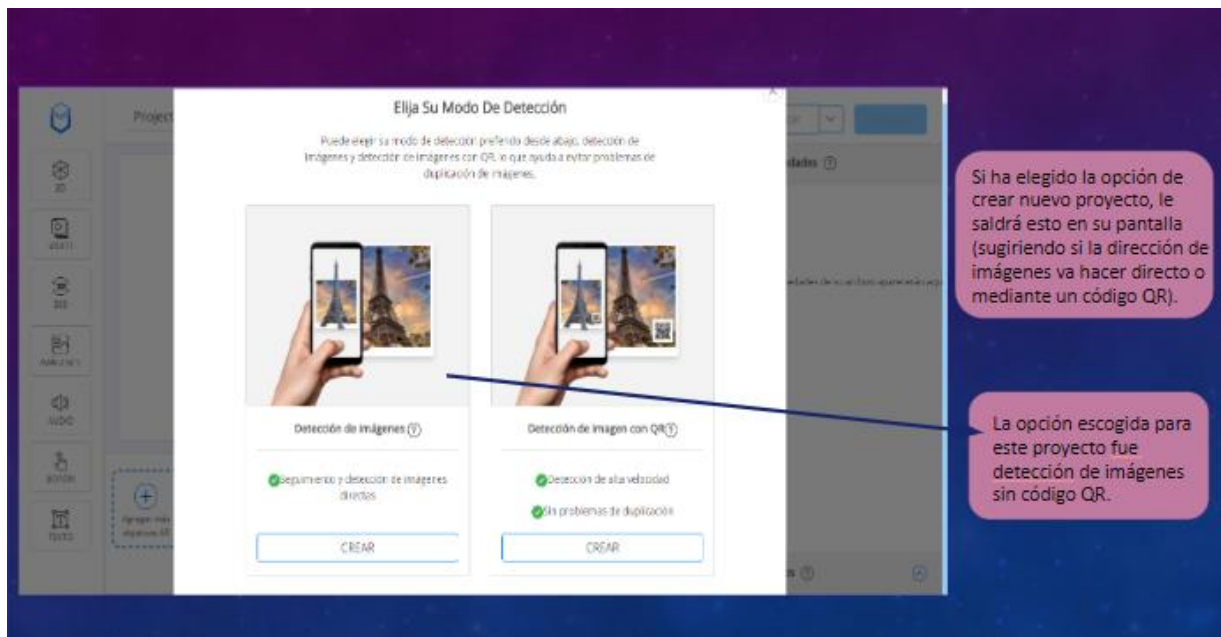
Elija Su Modo De Detección

Puede elegir su modo de detección preferido desde abajo, detección de imágenes y detección de imágenes con QR, lo que ayuda a evitar problemas de duplicación de imágenes.

Detección de imágenes

Seguimiento y detección de imágenes directas

CREAR

Detección de imagen con QR

Detección de alta velocidad

Sin problemas de duplicación

CREAR

Project

3D

VIDEO

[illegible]

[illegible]

AUDIO

BOTÓN

TEXTO

Agregar más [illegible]

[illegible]dades

Si ha elegido la opción de crear nuevo proyecto, le saldrá esto en su pantalla (sugiriendo si la dirección de imágenes va hacer directo o mediante un código QR).

La opción escogida para este proyecto fue detección de imágenes sin código QR.